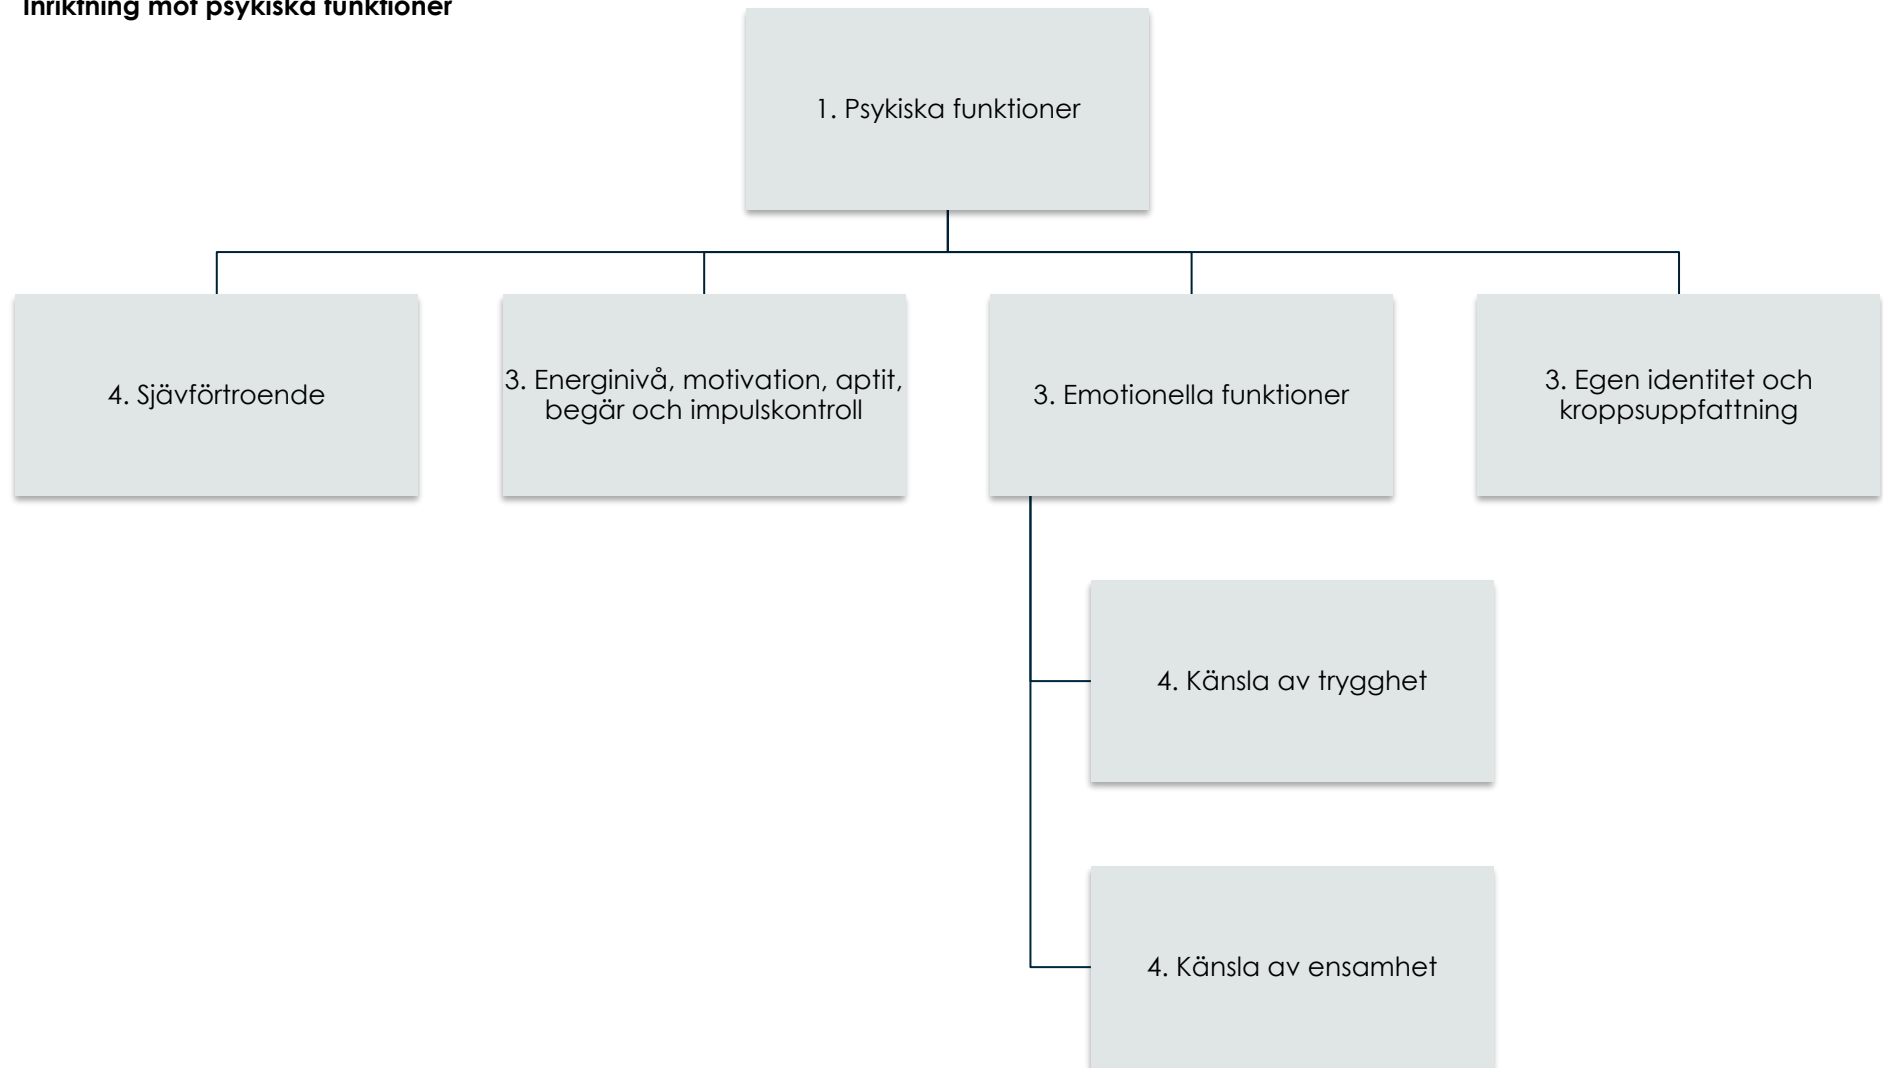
Inriktning mot psykiska funktioner

1. Psykiska funktioner

4. Sjävförtroende

3. Energinivå, motivation, aptit, begär och impulskontroll

3. Emotionella funktioner

3. Egen identitet och kroppsuppfattning

4. Känsla av trygghet

4. Känsla av ensamhet